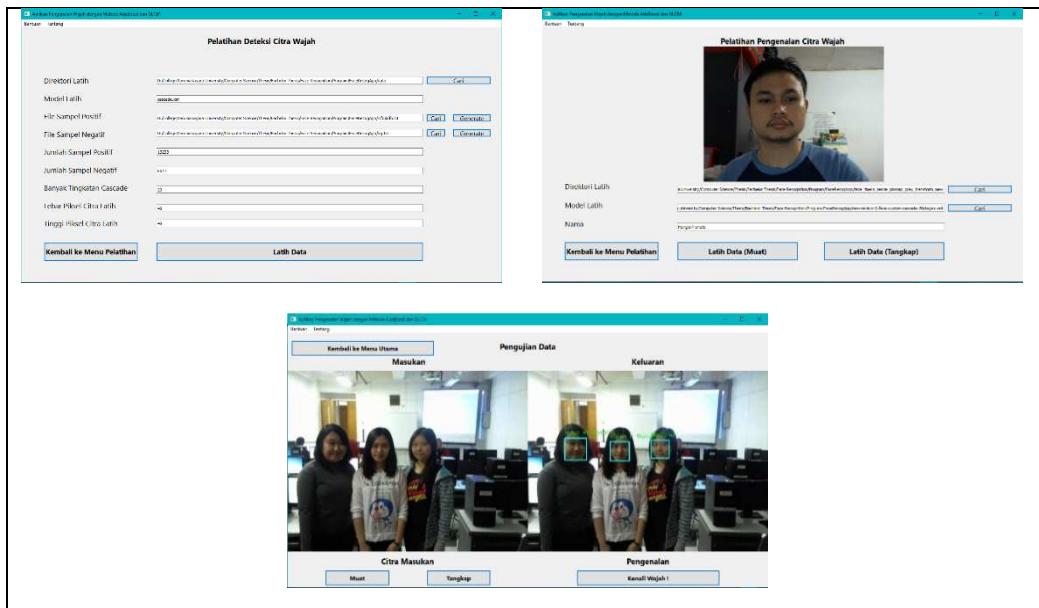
Aplikasi Pengenalan Wajah dengan Metode Haarlevel dan GLCM

Bantuan Tentang

Pelatihan Deteksi Citra Wajah

Direktori Latih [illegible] Cari

Model Latih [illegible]

File Sampel Positif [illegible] Cari Generate

File Sampel Negatif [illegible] Cari Generate

Jumlah Sampel Positif 1500

Jumlah Sampel Negatif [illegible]

Banyak Tingkatan Cascade 15

Lebar Piksel Citra Latih 40

Tinggi Piksel Citra Latih 40

Kembali ke Menu Pelatihan

Latih Data

Aplikasi Pengenalan Wajah dengan Metode Haarlevel dan GLCM

Bantuan Tentang

Pelatihan Pengenalan Citra Wajah

Direktori Latih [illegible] Cari

Model Latih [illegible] Cari

Nama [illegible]

Kembali ke Menu Pelatihan

Latih Data (Muat)

Latih Data (Tangkap)

Aplikasi Pengenalan Wajah dengan Metode Haarlevel dan GLCM

Bantuan Tentang

Kembali ke Menu Utama

Pengujian Data

Masukan

Keluaran

Citra Masukan

Pengenalan

Muat

Tangkap

Kenali Wajah !